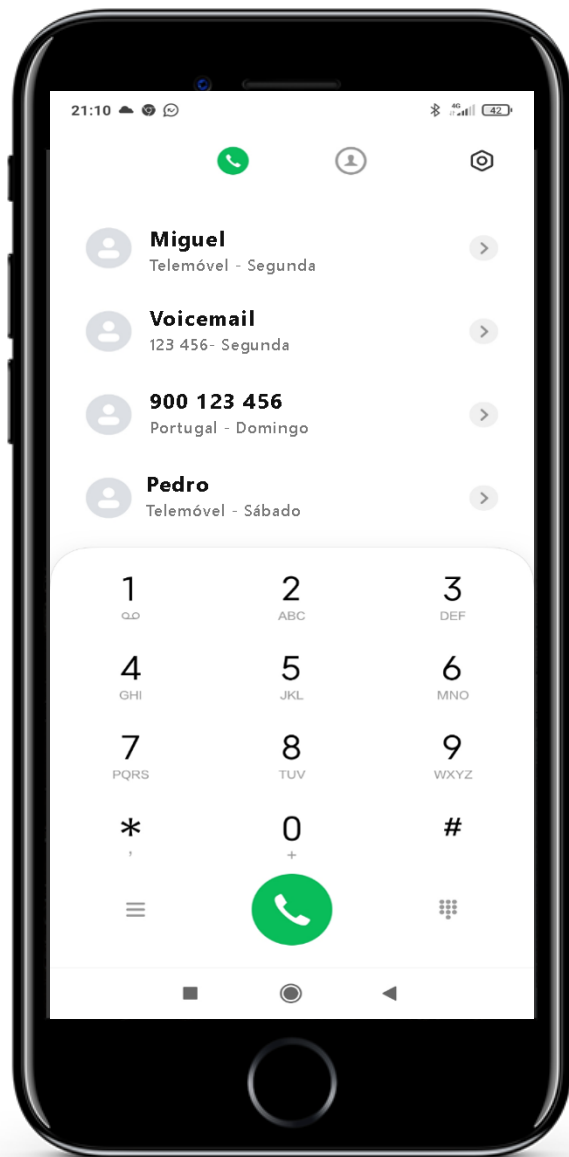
21:10

4G 42

Miguel
Telemóvel - Segunda

Voicemail
123 456- Segunda

900 123 456
Portugal - Domingo

Pedro
Telemóvel - Sábado

1

2
ABC

3
DEF

4
GHI

5
JKL

6
MNO

7
PQRS

8
TUV

9
WXYZ

*
,

0
+

#